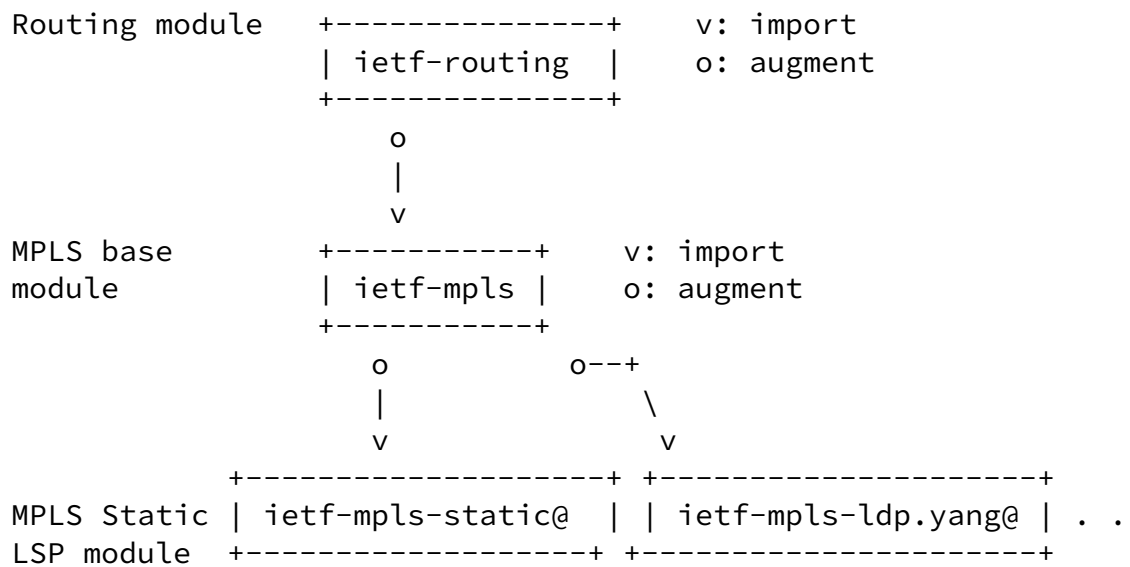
Routing module   +---------------+    v: import
                 | ietf-routing  |    o: augment
                 +---------------+

                      o
                      |
                      v
MPLS base        +-----------+    v: import
module           | ietf-mpls |    o: augment
                 +-----------+

                    o          o--+
                    |              \
                    v               v
             +------------------+ +--------------------+
MPLS Static  | ietf-mpls-static@ | | ietf-mpls-ldp.yang@ | . .
LSP module   +------------------+ +--------------------+